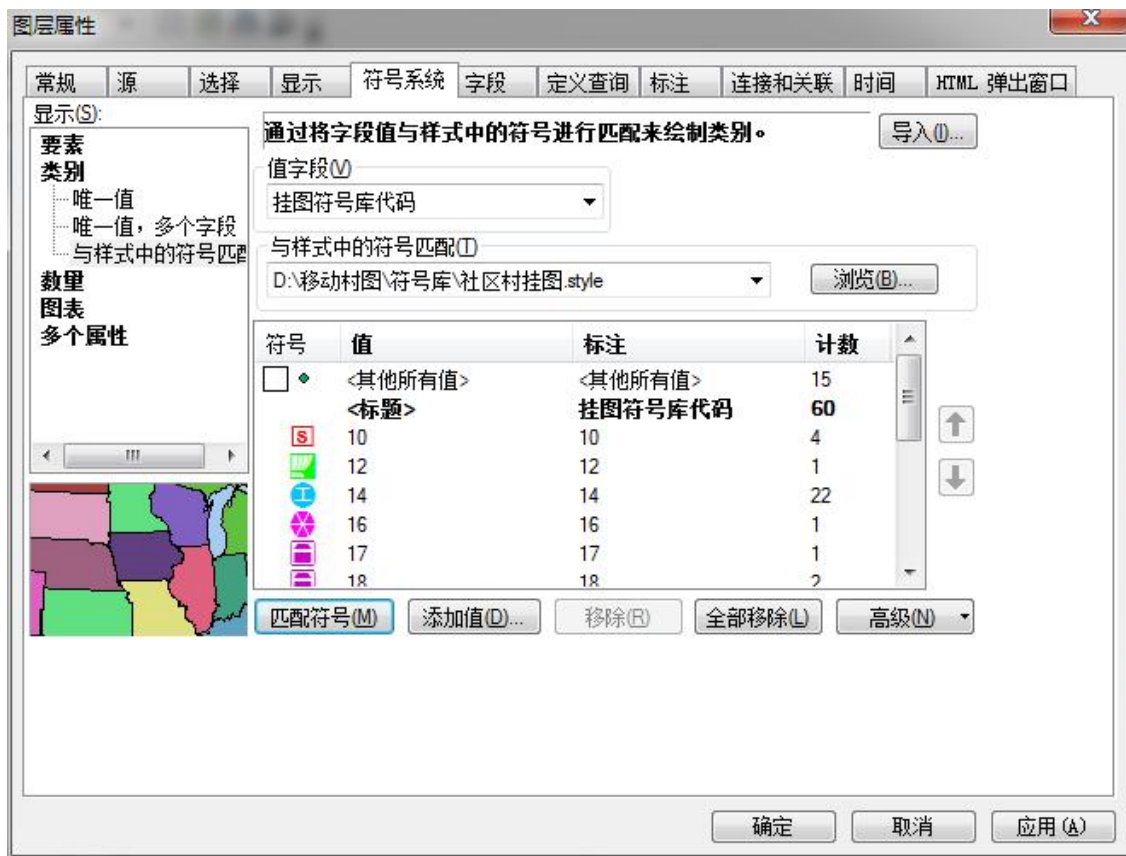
图层属性

常规 | 源 | 选择 | 显示 | 符号系统 | 字段 | 定义查询 | 标注 | 连接和关联 | 时间 | HTML 弹出窗口

显示(S):
要素
类别
唯一值
唯一值，多个字段
与样式中的符号匹配
数量
图表
多个属性

通过将字段值与样式中的符号进行匹配来绘制类别。

导入(I)...

值字段(V)
挂图符号库代码

与样式中的符号匹配(T)
D:\移动村图\符号库\社区村挂图.style

浏览(B)...

| 符号 | 值 | 标注 | 计数 |
|---|---|---|---|
| | <其他所有值> | <其他所有值> | 15 |
| | <标题> | 挂图符号库代码 | 60 |
| S | 10 | 10 | 4 |
| | 12 | 12 | 1 |
| 工 | 14 | 14 | 22 |
| | 16 | 16 | 1 |
| | 17 | 17 | 1 |
| | 18 | 18 | 2 |

匹配符号(M) | 添加值(D)... | 移除(R) | 全部移除(L) | 高级(N)

确定 | 取消 | 应用(A)